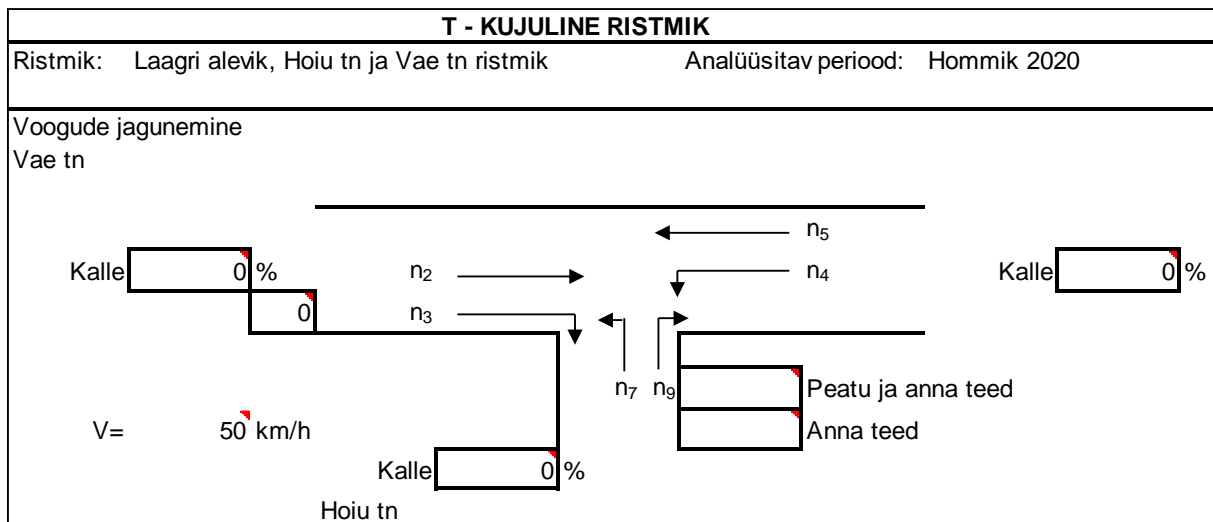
T - KUJULINE RISTMIK

Ristmik: Laagri alevik, Hoiu tn ja Vae tn ristmik Analüüsitav periood: Hommik 2020

Voogude jagunemine

Vae tn

$n_5$

Kalle 0 %

$n_2$

$n_4$

Kalle 0 %

0

$n_3$

$n_7$ $n_9$

Peatu ja anna teed

V= 50 km/h

Anna teed

Kalle 0 %

Hoiu tn